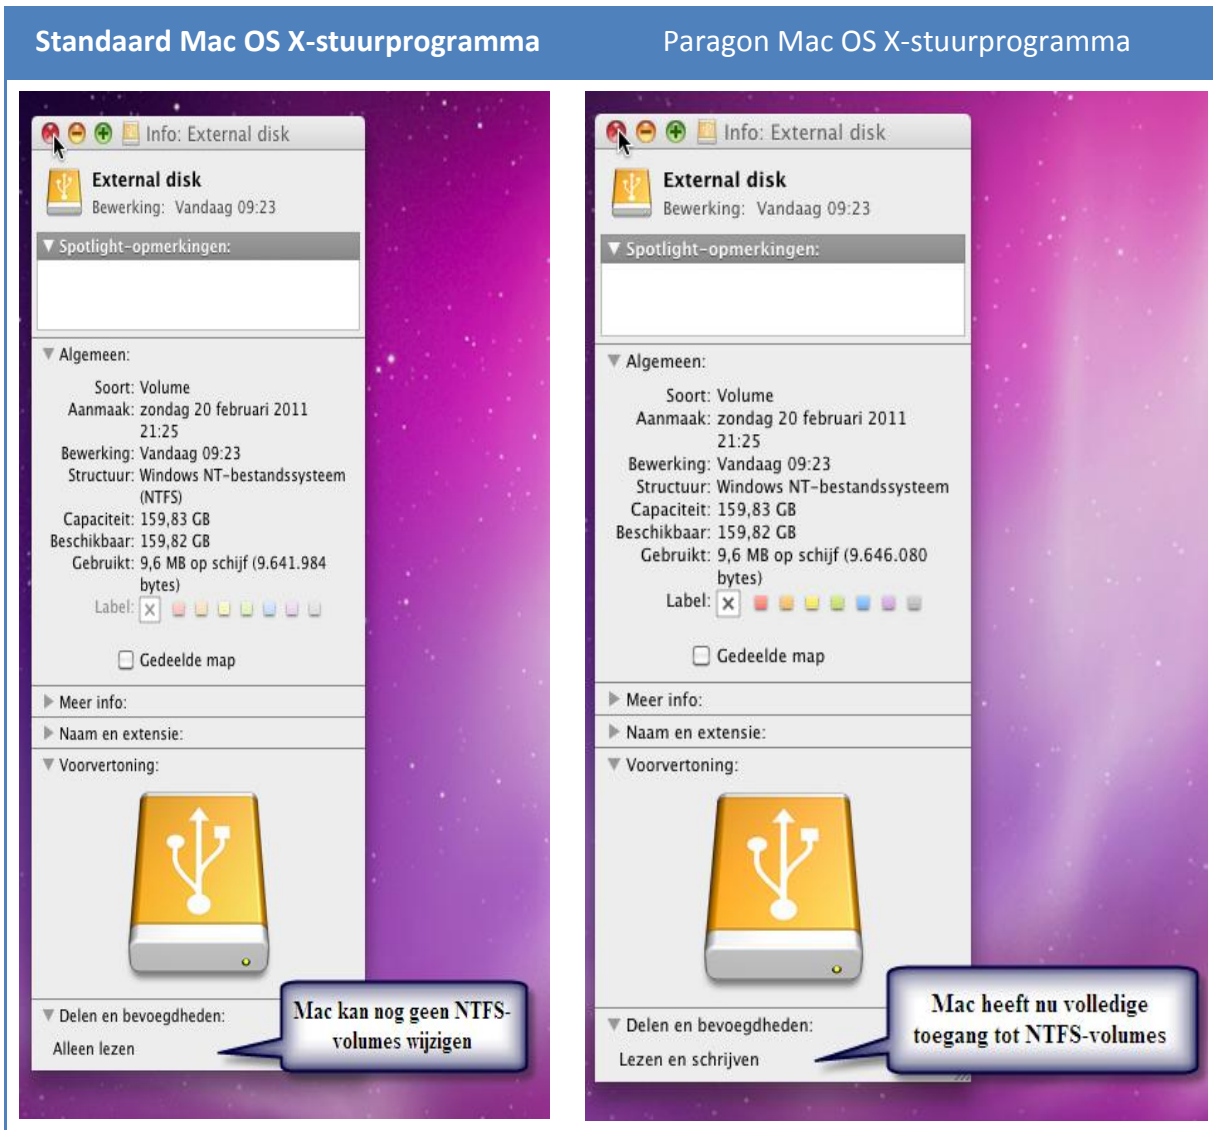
| Standaard Mac OS X-stuurprogramma | Paragon Mac OS X-stuurprogramma |
|---|---|

Info: External disk

External disk
Bewerking: Vandaag 09:23

▼ Spotlight-opmerkingen:

▼ Algemeen:

Soort: Volume
Aanmaak: zondag 20 februari 2011 21:25
Bewerking: Vandaag 09:23
Structuur: Windows NT-bestandssysteem (NTFS)
Capaciteit: 159,83 GB
Beschikbaar: 159,82 GB
Gebruikt: 9,6 MB op schijf (9.641.984 bytes)
Label:

Gedeelde map

▶ Meer info:
▶ Naam en extensie:
▼ Voorvertoning:

▼ Delen en bevoegdheden:
Alleen lezen

Mac kan nog geen NTFS-volumes wijzigen

Info: External disk

External disk
Bewerking: Vandaag 09:23

▼ Spotlight-opmerkingen:

▼ Algemeen:

Soort: Volume
Aanmaak: zondag 20 februari 2011 21:25
Bewerking: Vandaag 09:23
Structuur: Windows NT-bestandssysteem
Capaciteit: 159,83 GB
Beschikbaar: 159,82 GB
Gebruikt: 9,6 MB op schijf (9.646.080 bytes)
Label:

Gedeelde map

▶ Meer info:
▶ Naam en extensie:
▼ Voorvertoning:

▼ Delen en bevoegdheden:
Lezen en schrijven

Mac heeft nu volledige toegang tot NTFS-volumes